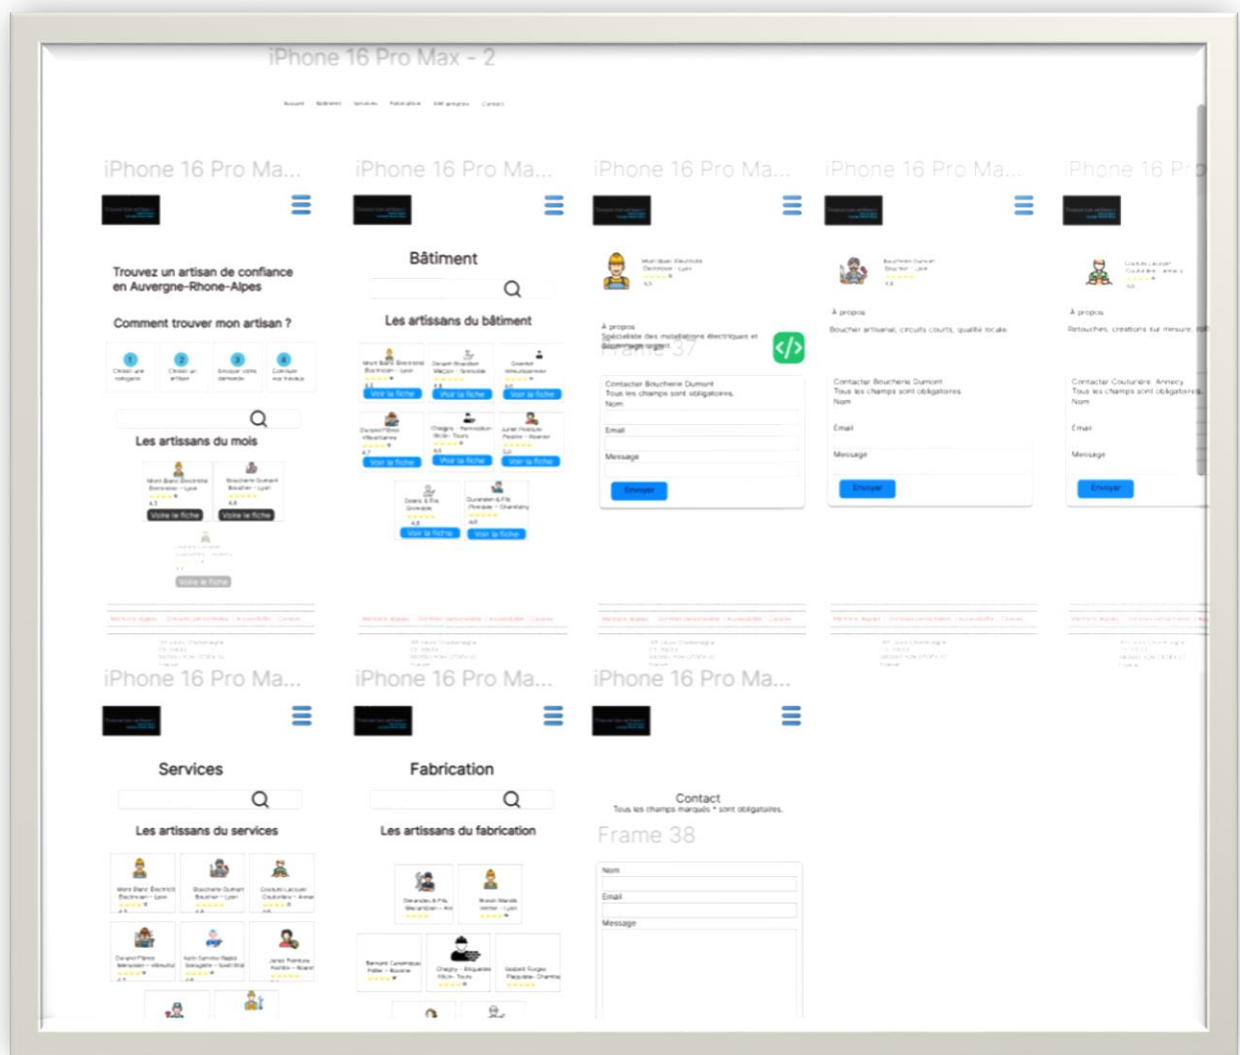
iPhone 16 Pro Max - 2

Accueil Bâtiment Services Fabrication Nos artisans Contact

iPhone 16 Pro Ma...

Trouvez un artisan de confiance en Auvergne-Rhone-Alpes

Comment trouver mon artisan ?

1 Choisir une catégorie
2 Choisir un artisan
3 Envoyer votre demande
4 Convenir vos travaux

Les artisans du mois

Mont Blanc Électricité Électricien - Lyon
Voir la fiche

Boucherie Dumont Boucher - Lyon
Voir la fiche

Voir la fiche

iPhone 16 Pro Ma...

Bâtiment

Les artisans du bâtiment

Voir la fiche
Voir la fiche
Voir la fiche
Voir la fiche
Voir la fiche
Voir la fiche
Voir la fiche
Voir la fiche

iPhone 16 Pro Ma...

Mont Blanc Électricité Électricien - Lyon

À propos
Spécialiste des installations électriques et dépannage urgent.

Frame 37

Contacter Boucherie Dumont
Tous les champs sont obligatoires.
Nom
Email
Message
Envoyer

iPhone 16 Pro Ma...

Boucherie Dumont Boucher - Lyon

À propos
Boucher artisanal, circuits courts, qualité locale.

Contacter Boucherie Dumont
Tous les champs sont obligatoires.
Nom
Email
Message
Envoyer

iPhone 16 Pr

Couture Lacoste Couturière - Annecy

À propos
Retouches, créations sur mesure,

Contacter Couturière Annecy
Tous les champs sont obligatoires.
Nom
Email
Message
Envoyer

Mentions légales | Données personnelles | Accessibilité | Cookies

iPhone 16 Pro Ma...

Services

Les artisans du services

Mont Blanc Électricité Électricien - Lyon
Boucherie Dumont Boucher - Lyon
Couture Lacoste Couturière - Annecy

iPhone 16 Pro Ma...

Fabrication

Les artisans du fabrication

iPhone 16 Pro Ma...

Contact
Tous les champs marqués * sont obligatoires.

Frame 38

Nom
Email
Message